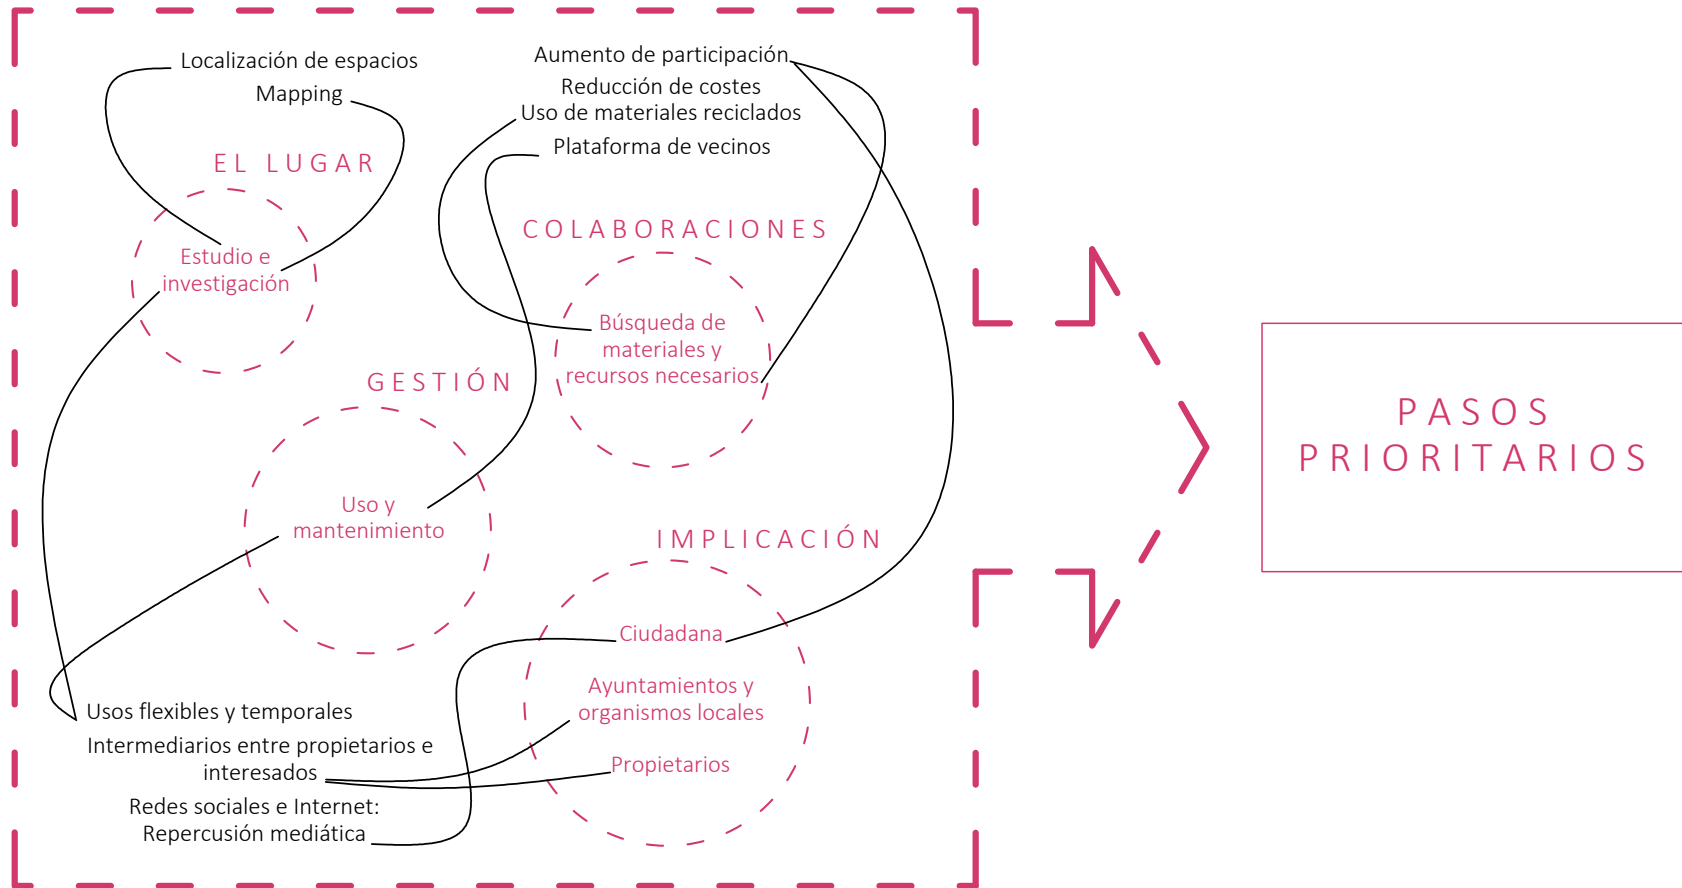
Localización de espacios
Mapping

EL LUGAR
Estudio e investigación

Aumento de participación
Reducción de costes
Uso de materiales reciclados
Plataforma de vecinos

COLABORACIONES
Búsqueda de materiales y recursos necesarios

GESTIÓN
Uso y mantenimiento

IMPLICACIÓN
Ciudadana
Ayuntamientos y organismos locales
Propietarios

Usos flexibles y temporales
Intermediarios entre propietarios e interesados
Redes sociales e Internet: Repercusión mediática

PASOS PRIORITARIOS